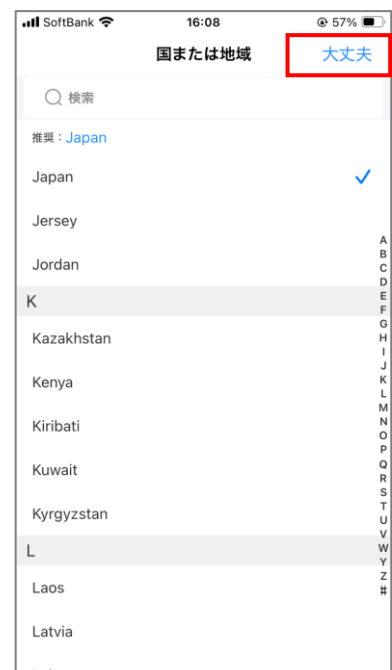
SoftBank 16:08 57%

国または地域 大丈夫

検索

推奨：Japan

Japan

Jersey

Jordan

K

Kazakhstan

Kenya

Kiribati

Kuwait

Kyrgyzstan

L

Laos

Latvia

A B C D E F G H I J K L M N O P Q R S T U V W Y Z #